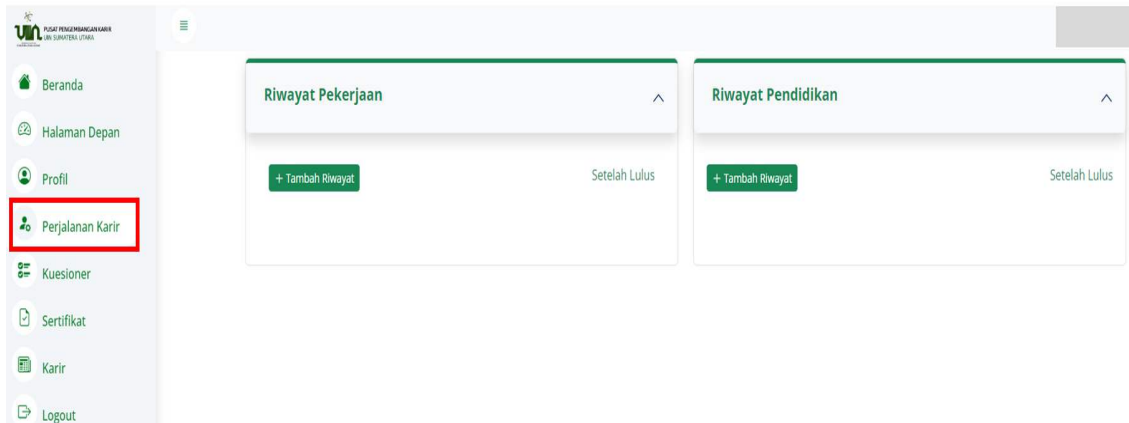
UIN PUSAT PENGEMBANGAN KARIR UIN SUMATERA UTARA

Beranda

Halaman Depan

Profil

Perjalanan Karir

Kuesioner

Sertifikat

Karir

Logout

≡

Riwayat Pekerjaan

+ Tambah Riwayat

Setelah Lulus

Riwayat Pendidikan

+ Tambah Riwayat

Setelah Lulus